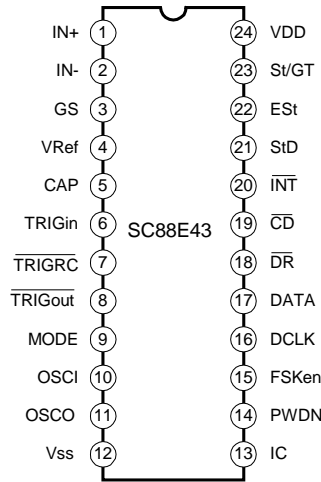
IN+ 1
IN- 2
GS 3
VRef 4
CAP 5
TRIGin 6
$\overline{\text{TRIGRC}}$ 7
$\overline{\text{TRIGout}}$ 8
MODE 9
OSCI 10
OSCO 11
Vss 12

SC88E43

24 VDD
23 St/GT
22 ESt
21 StD
20 $\overline{\text{INT}}$
19 $\overline{\text{CD}}$
18 $\overline{\text{DR}}$
17 DATA
16 DCLK
15 FSKen
14 PWDN
13 IC